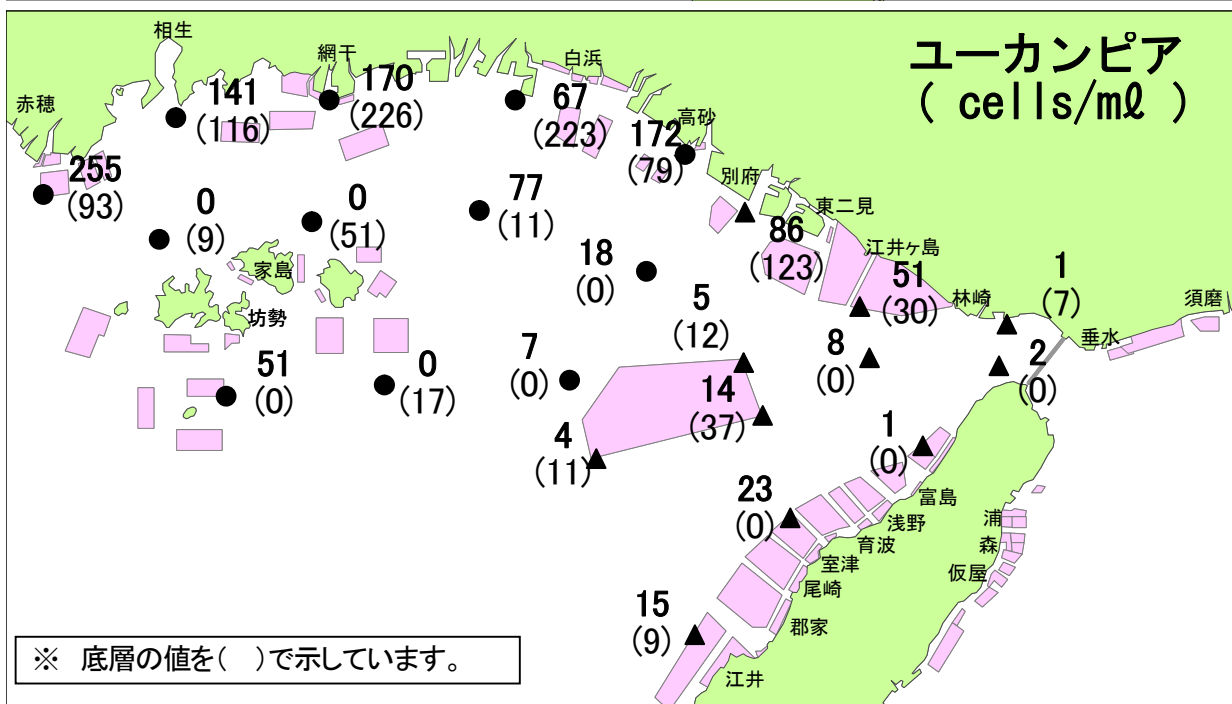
ユーカンピア
( cells/mℓ )

相生
網干
白浜
赤穂
141
(116)
170
(226)
67
(223)
高砂
172
(79)
255
(93)
別府
0
(9)
0
(51)
77
(11)
東二見
86
(123)
江井ヶ島
家島
18
(0)
51
(30)
林崎
1
(7)
須磨
坊勢
5
(12)
垂水
51
(0)
0
(17)
7
(0)
8
(0)
2
(0)
14
(37)
4
(11)
1
(0)
富島
23
(0)
浅野
浦
育波
森
室津
仮屋
尾崎
15
(9)
郡家
江井

※ 底層の値を( )で示しています。